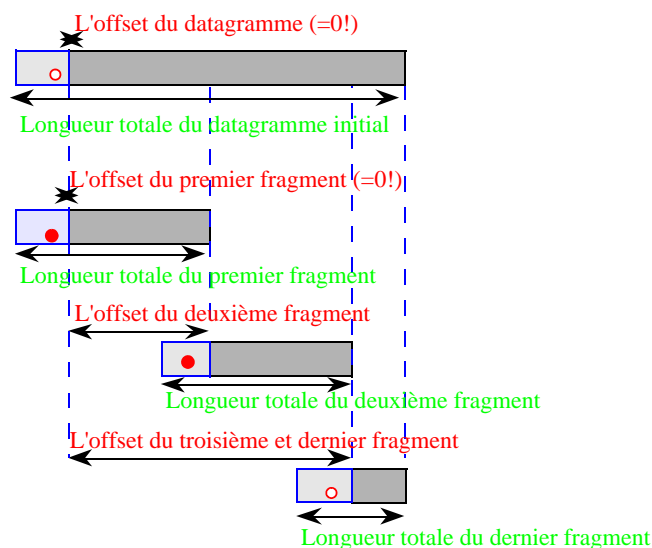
L'offset du datagramme (=0!)

Longueur totale du datagramme initial

L'offset du premier fragment (=0!)

Longueur totale du premier fragment

L'offset du deuxième fragment

Longueur totale du deuxième fragment

L'offset du troisième et dernier fragment

Longueur totale du dernier fragment